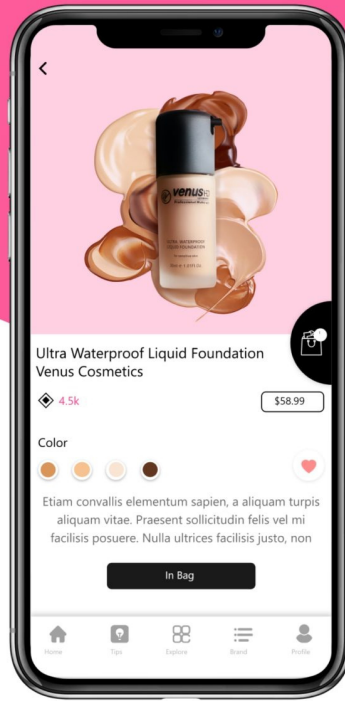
venus

ULTRA WATERPROOF
LIQUID FOUNDATION

Ultra Waterproof Liquid Foundation Venus Cosmetics

4.5k

$58.99

Color

Etiam convallis elementum sapien, a aliquam turpis aliquam vitae. Praesent sollicitudin felis vel mi facilisis posuere. Nulla ultrices facilisis justo, non

In Bag

Home
Tips
Explore
Brand
Profile